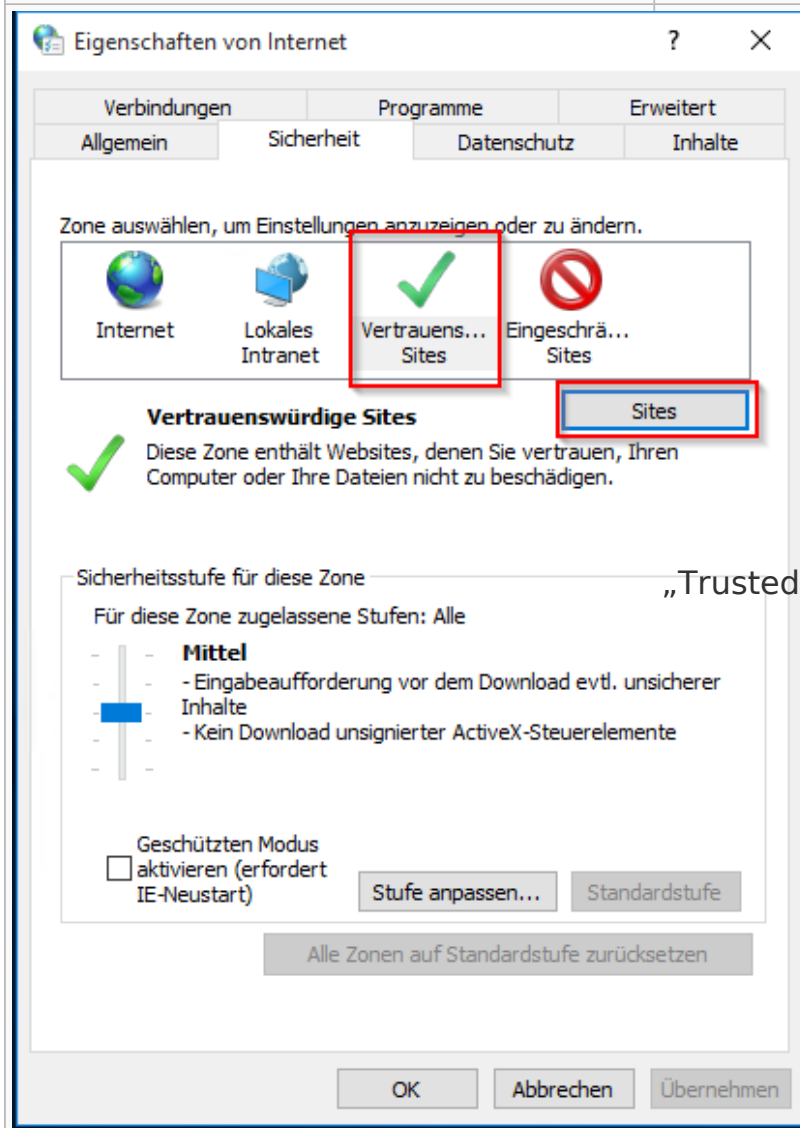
Eigenschaften von Internet

?

X

Verbindungen

Programme

Erweitert

Allgemein

Sicherheit

Datenschutz

Inhalte

Zone auswählen, um Einstellungen anzuzeigen oder zu ändern.

Internet

Lokales Intranet

Vertrauens... Sites

Eingeschrä... Sites

Vertrauenswürdige Sites

Sites

Diese Zone enthält Websites, denen Sie vertrauen, Ihren Computer oder Ihre Dateien nicht zu beschädigen.

Sicherheitsstufe für diese Zone

„Trusted

Für diese Zone zugelassene Stufen: Alle

Mittel

- Eingabeaufforderung vor dem Download evtl. unsicherer Inhalte
- Kein Download unsignierter ActiveX-Steuerelemente

Geschützten Modus aktivieren (erfordert IE-Neustart)

Stufe anpassen...

Standardstufe

Alle Zonen auf Standardstufe zurücksetzen

OK

Abbrechen

Übernehmen